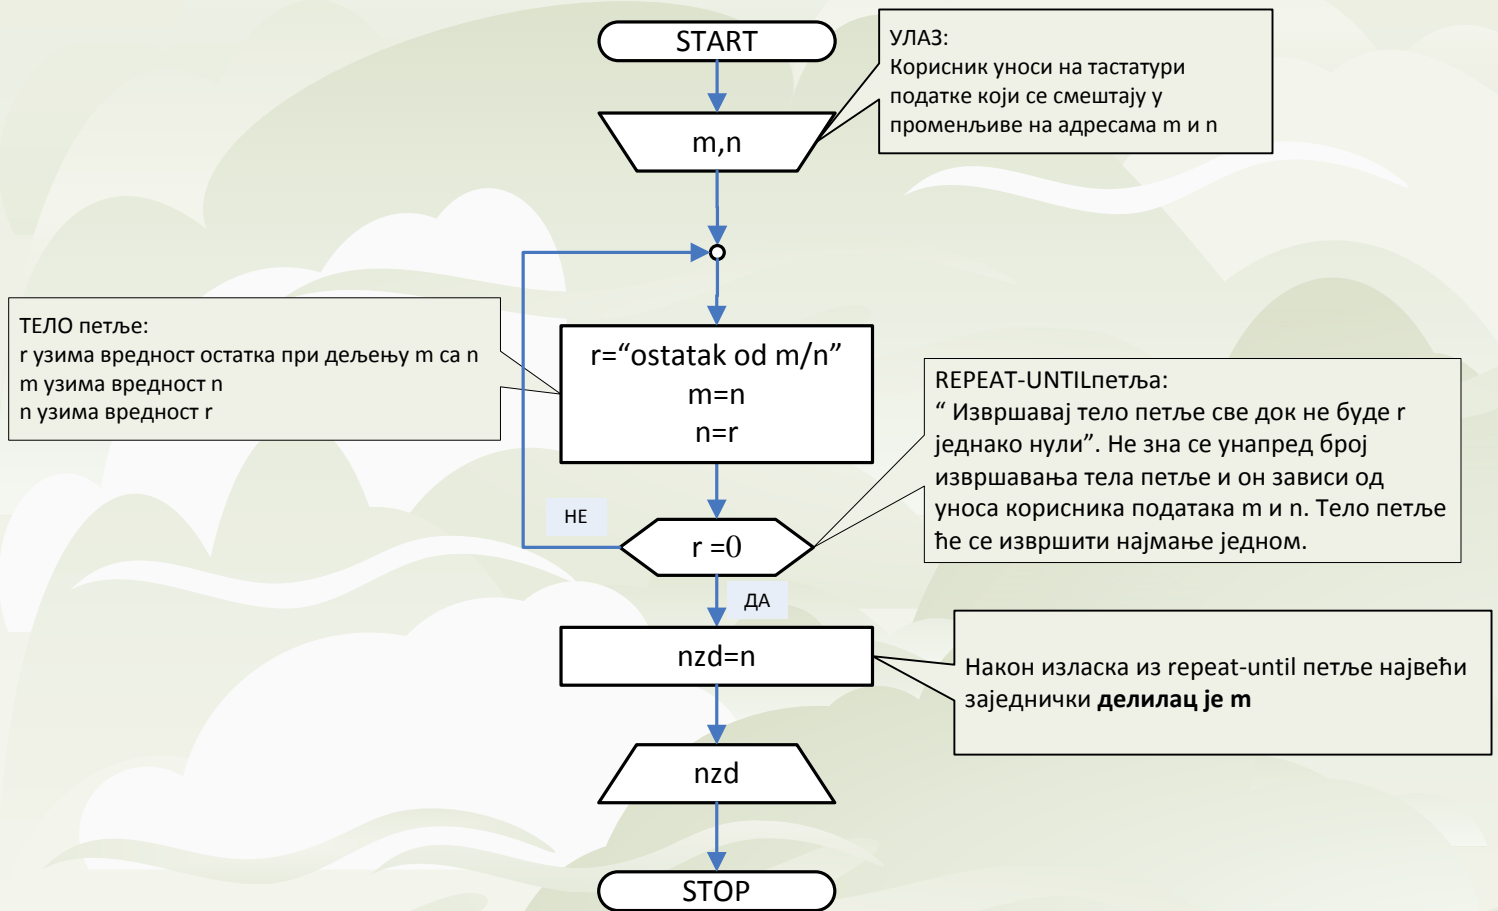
START

УЛАЗ:
Корисник уноси на тастатури податке који се смештају у променљиве на адресама m и n

m,n

ТЕЛО петље:
r узима вредност остатка при дељењу m са n
m узима вредност n
n узима вредност r

r="ostatak od m/n"
m=n
n=r

REPEAT-UNTILпетља:
" Извршавај тело петље све док не буде r једнако нули". Не зна се унапред број извршавања тела петље и он зависи од уноса корисника података m и n. Тело петље ће се извршити најмање једном.

НЕ

r =0

ДА

nzd=n

Након изласка из repeat-until петље највећи заједнички **делилац је m**

nzd

STOP